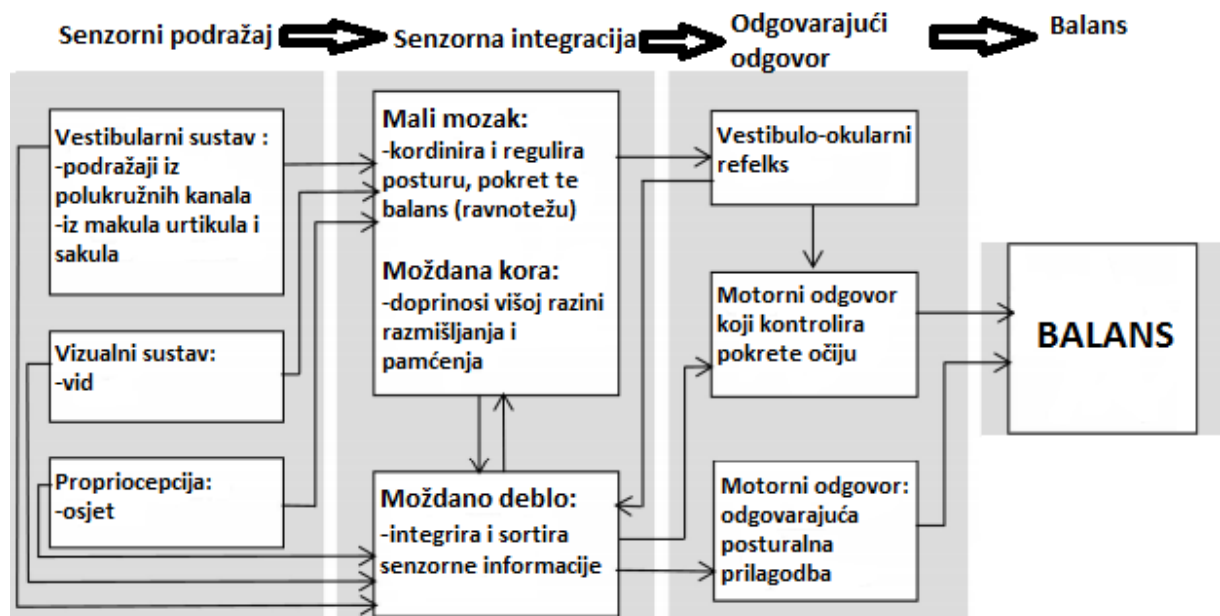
Senzorni podražaj

Senzorna integracija

Odgovarajući odgovor

Balans

Vestibularni sustav :
-podražaji iz polukružnih kanala
-iz makula urtikula i sakula

Vizualni sustav:
-vid

Propriocepcija:
-osjet

Mali mozak:
-kordinira i regulira posturu, pokret te balans (ravnotežu)

Moždana kora:
-doprinosi višoj razini razmišljanja i pamćenja

Moždano deblo:
-integrira i sortira senzorne informacije

Vestibulo-okularni refelks

Motorni odgovor koji kontrolira pokrete očiju

Motorni odgovor: odgovarajuća posturalna prilagodba

BALANS